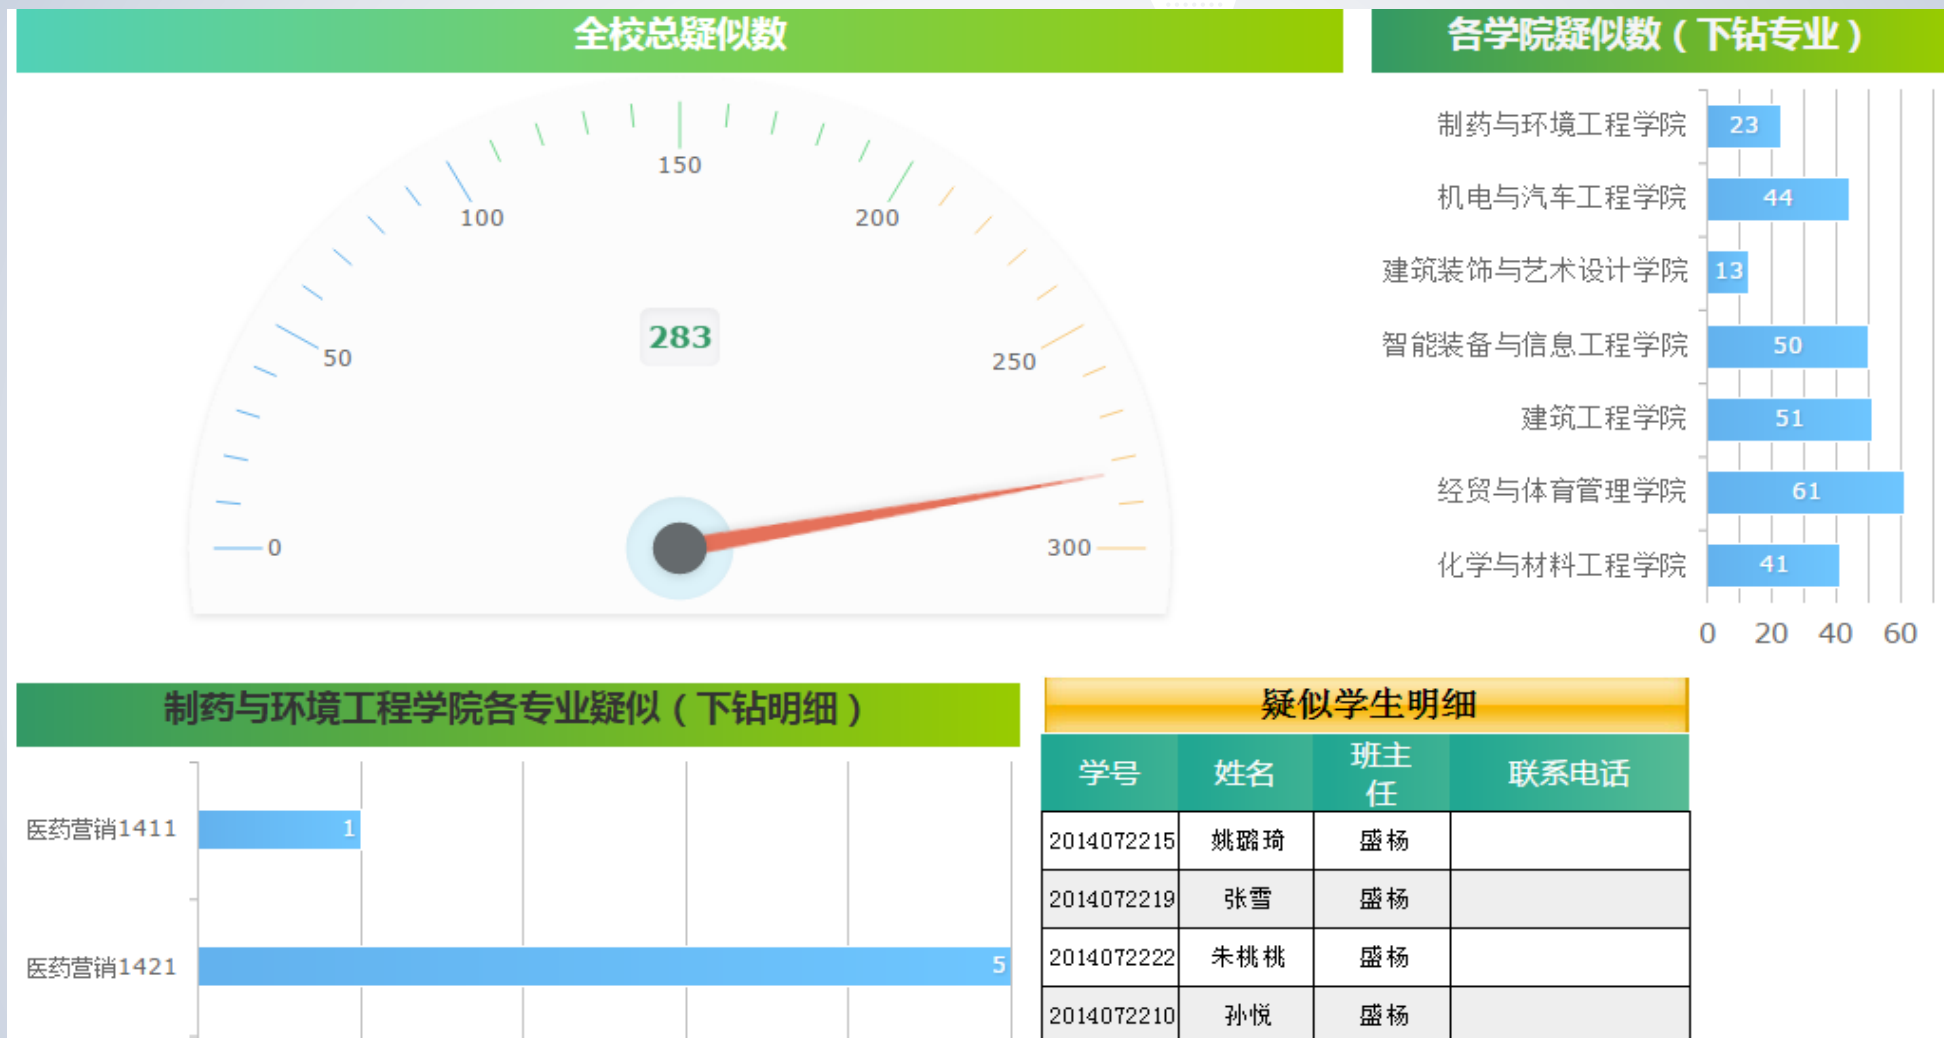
全校总疑似数

150
100
200
50
283
250
0
300

各学院疑似数（下钻专业）

制药与环境工程学院 23
机电与汽车工程学院 44
建筑装饰与艺术设计学院 13
智能装备与信息工程学院 50
建筑工程学院 51
经贸与体育管理学院 61
化学与材料工程学院 41

0 20 40 60

制药与环境工程学院各专业疑似（下钻明细）

医药营销1411 1
医药营销1421 5

疑似学生明细

| 学号 | 姓名 | 班主任 | 联系电话 |
|---|---|---|---|
| 2014072215 | 姚璐琦 | 盛杨 | |
| 2014072219 | 张雪 | 盛杨 | |
| 2014072222 | 朱桃桃 | 盛杨 | |
| 2014072210 | 孙悦 | 盛杨 | |